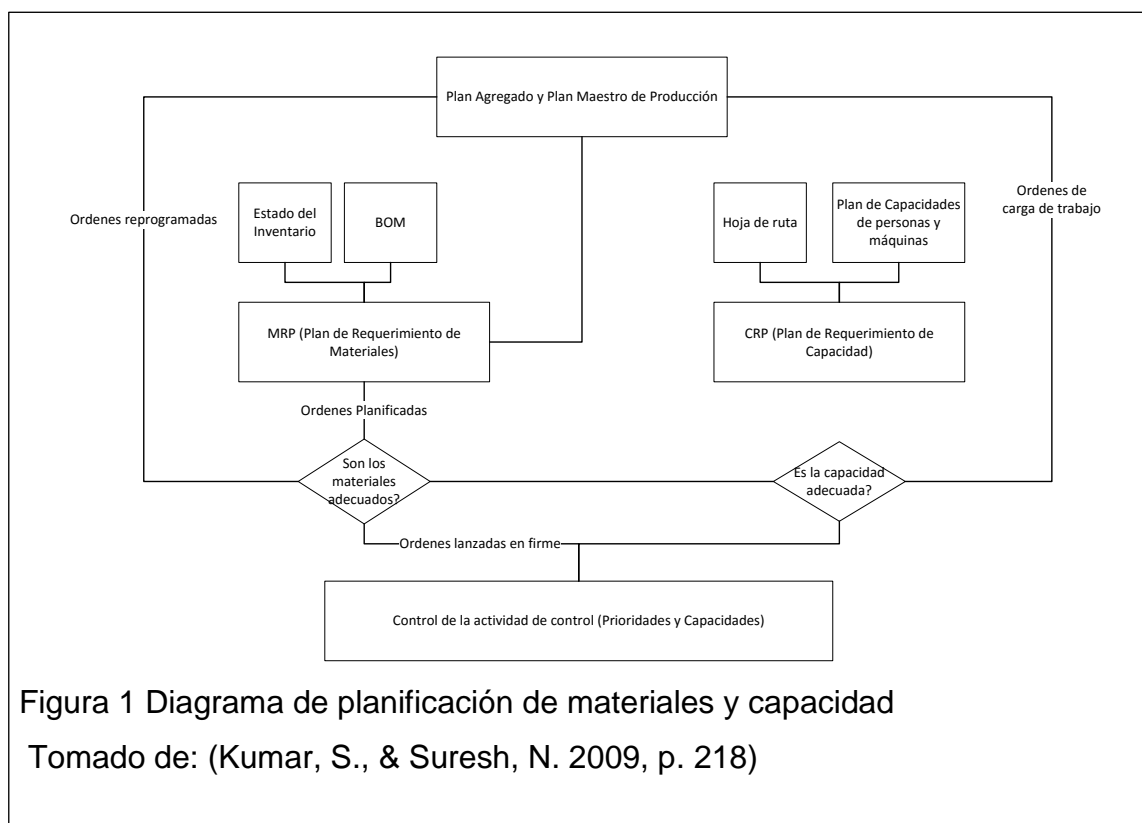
Plan Agregado y Plan Maestro de Producción

Ordenes reprogramadas

Estado del Inventario

BOM

MRP (Plan de Requerimiento de Materiales)

Ordenes Planificadas

Son los materiales adecuados?

Hoja de ruta

Plan de Capacidades de personas y máquinas

Ordenes de carga de trabajo

CRP (Plan de Requerimiento de Capacidad)

Es la capacidad adecuada?

Ordenes lanzadas en firme

Control de la actividad de control (Prioridades y Capacidades)

Figura 1 Diagrama de planificación de materiales y capacidad

Tomado de: (Kumar, S., & Suresh, N. 2009, p. 218)